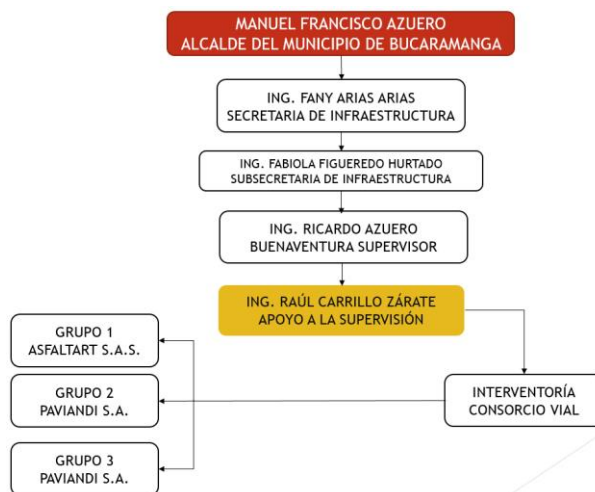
MANUEL FRANCISCO AZUERO
ALCALDE DEL MUNICIPIO DE BUCARAMANGA

ING. FANY ARIAS ARIAS
SECRETARIA DE INFRAESTRUCTURA

ING. FABIOLA FIGUEREDO HURTADO
SUBSECRETARIA DE INFRAESTRUCTURA

ING. RICARDO AZUERO
BUENAVENTURA SUPERVISOR

ING. RAÚL CARRILLO ZÁRATE
APOYO A LA SUPERVISIÓN

INTERVENTORÍA
CONSORCIO VIAL

GRUPO 1
ASFALTART S.A.S.

GRUPO 2
PAVIANDI S.A.

GRUPO 3
PAVIANDI S.A.